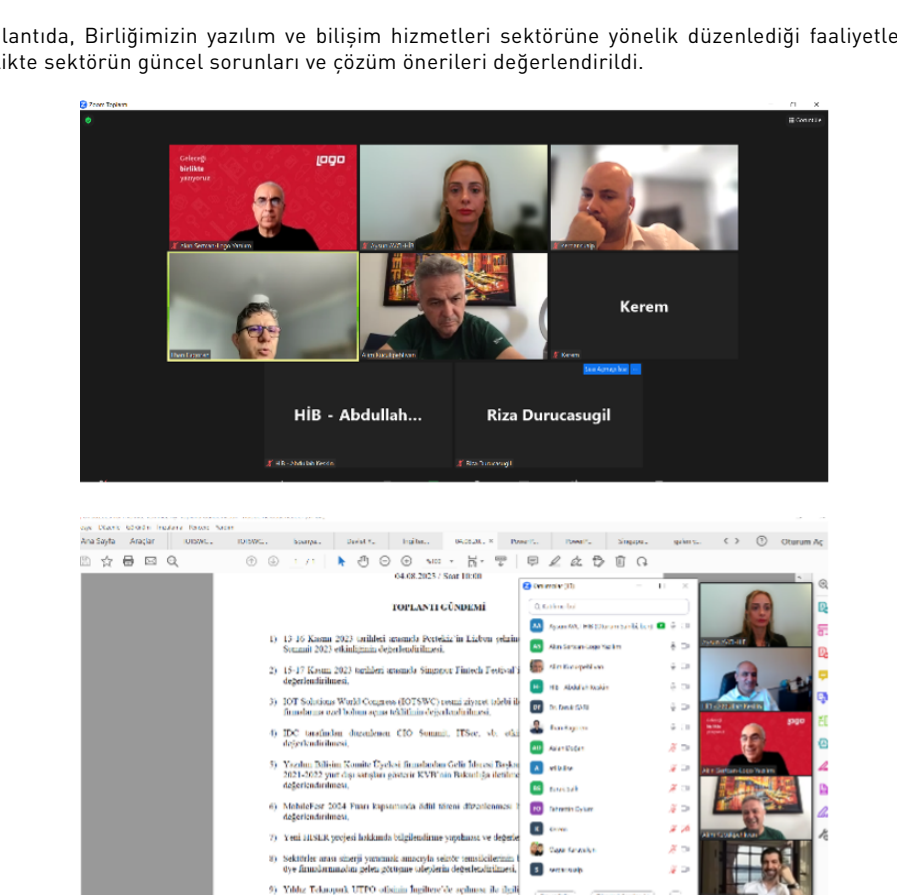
lantıda, Birliğimizin yazılım ve bilişim hizmetleri sektörüne yönelik düzenlediği faaliyetle ikte sektörün güncel sorunları ve çözüm önerileri değerlendirildi.

Zoom Toplantı

Geleceği birlikte yazıyoruz

logo

Kerem

HİB - Abdullah...

Riza Durucasugil

04.08.2023 / Saat 10:00

TOPLANTI GÜNDEMİ

1) 13-16 Kasım 2023 tarihleri arasında Portekiz'in Lizbon şehrin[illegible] Summit 2023 etkinliğinin değerlendirilmesi,

2) 15-17 Kasım 2023 tarihleri arasında Singapur Fintech Festival'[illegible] değerlendirilmesi,

3) IOT Solutions World Congress (IOTSWC) resmi ziyaret talebi il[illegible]

4) IDC tarafından düzenlenen CIO Summit, ITSec, vb. etki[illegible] değerlendirilmesi,

5) Yazılım Bilişim Komite Üyeleri firmalarından Gelir İdaresi Başk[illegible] 2021-2022 yurt dışı satışları gösteren KVK'nın Bakanlığa iletilme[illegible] değerlendirilmesi,

6) MobileFest 2024 Fuarı kapsamında milli tören düzenlenmesi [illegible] değerlendirilmesi,

7) Yeni HISER projesi hakkında bilgilendirme yapılması ve değerle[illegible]

8) Sektörler arası sinerji yaratmak amacıyla sektör temsilcilerinin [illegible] diye firmalarımızdan gelen görüşme taleplerinin değerlendirilmesi,

9) Yıldız Teknopark UTPO ofisinin İngiltere'de açılması ile ilgili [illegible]

Ana Sayfa Araçlar

Oturum Aç

Katılımcılar

Kerem

Alim Sertsan-Logo Yazılım